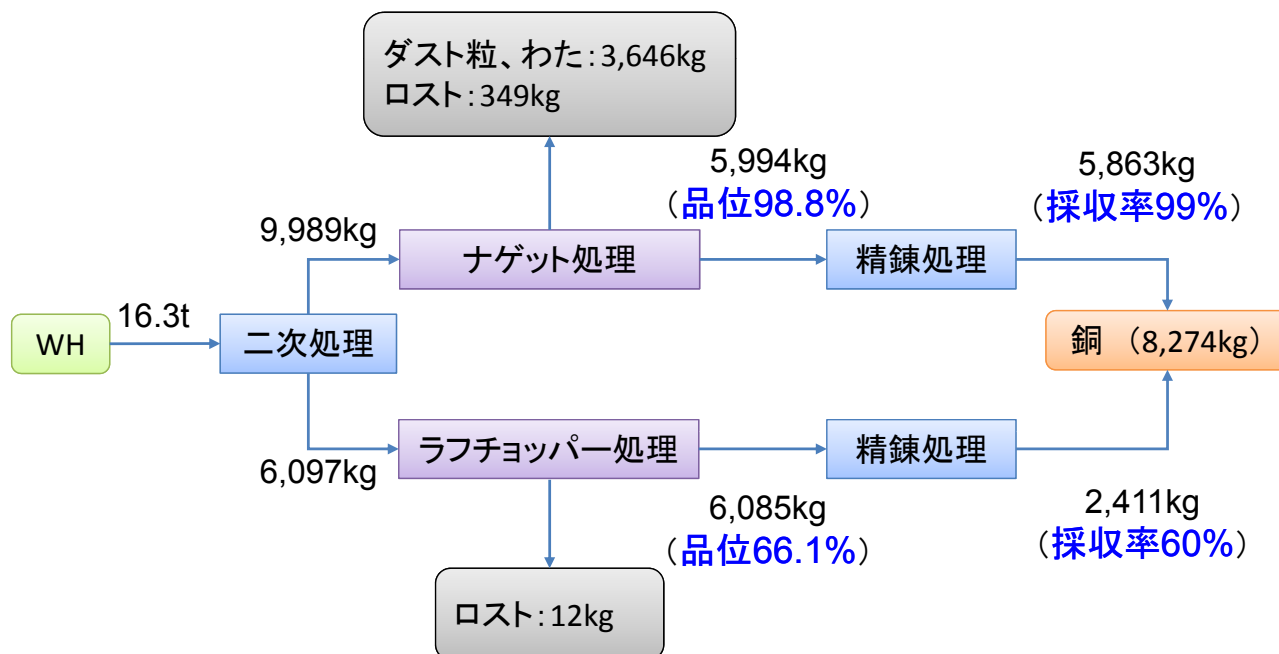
ダスト粒、わた：3,646kg
ロスト：349kg

5,994kg
（品位98.8%）

5,863kg
（採収率99%）

9,989kg

ナゲット処理

精錬処理

WH

16.3t

二次処理

銅 （8,274kg）

ラフチョッパー処理

精錬処理

6,097kg

6,085kg
（品位66.1%）

2,411kg
（採収率60%）

ロスト：12kg